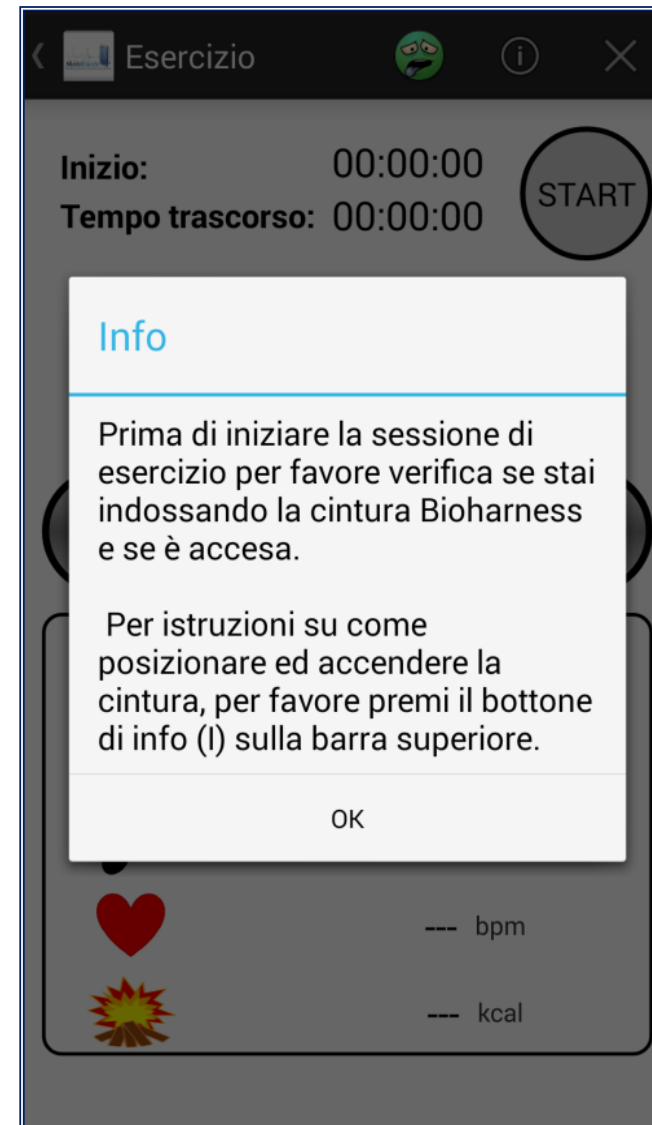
Esercizio

Inizio: 00:00:00
Tempo trascorso: 00:00:00

START

Info

Prima di iniziare la sessione di esercizio per favore verifica se stai indossando la cintura Bioharness e se è accesa.

Per istruzioni su come posizionare ed accendere la cintura, per favore premi il bottone di info (I) sulla barra superiore.

OK

--- bpm

--- kcal